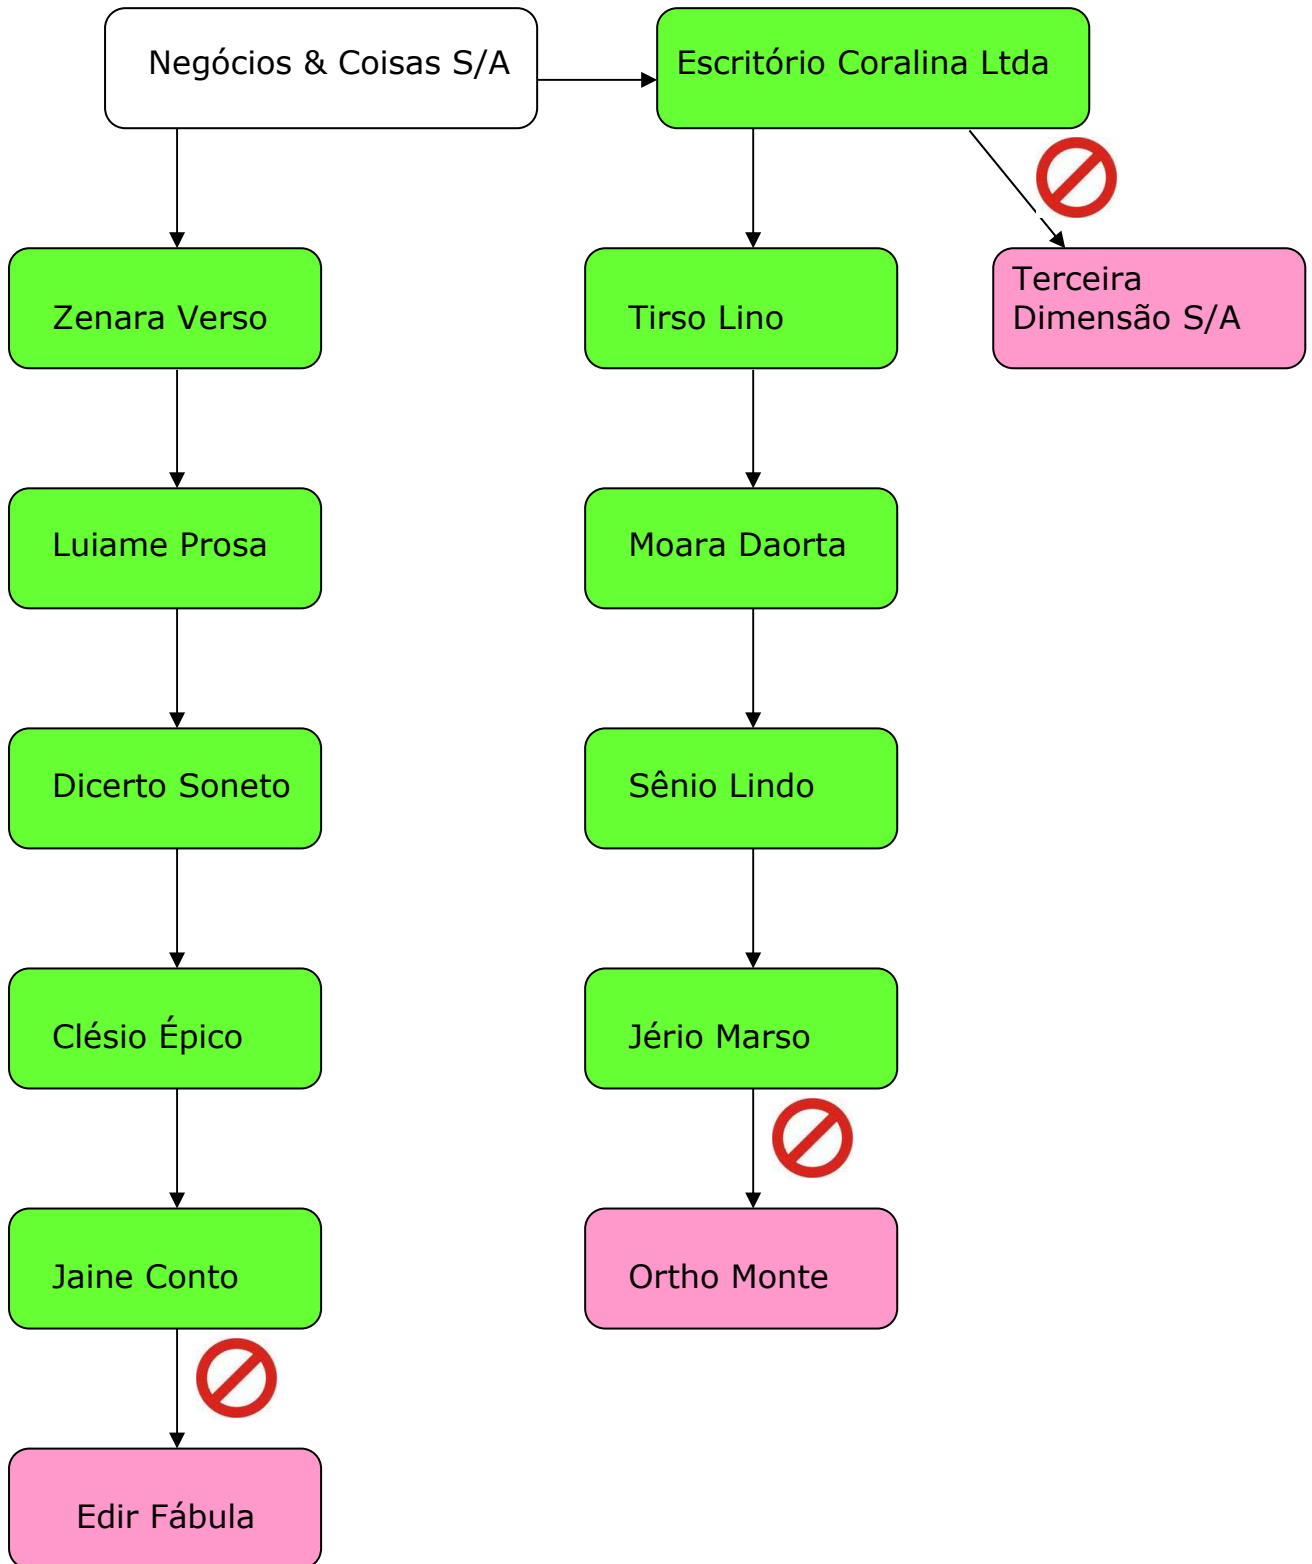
Negócios & Coisas S/A

Escritório Coralina Ltda

Zenara Verso

Luiame Prosa

Dicerto Soneto

Clésio Épico

Jaine Conto

Edir Fábula

Tirso Lino

Moara Daorta

Sênio Lindo

Jério Marso

Ortho Monte

Terceira Dimensão S/A